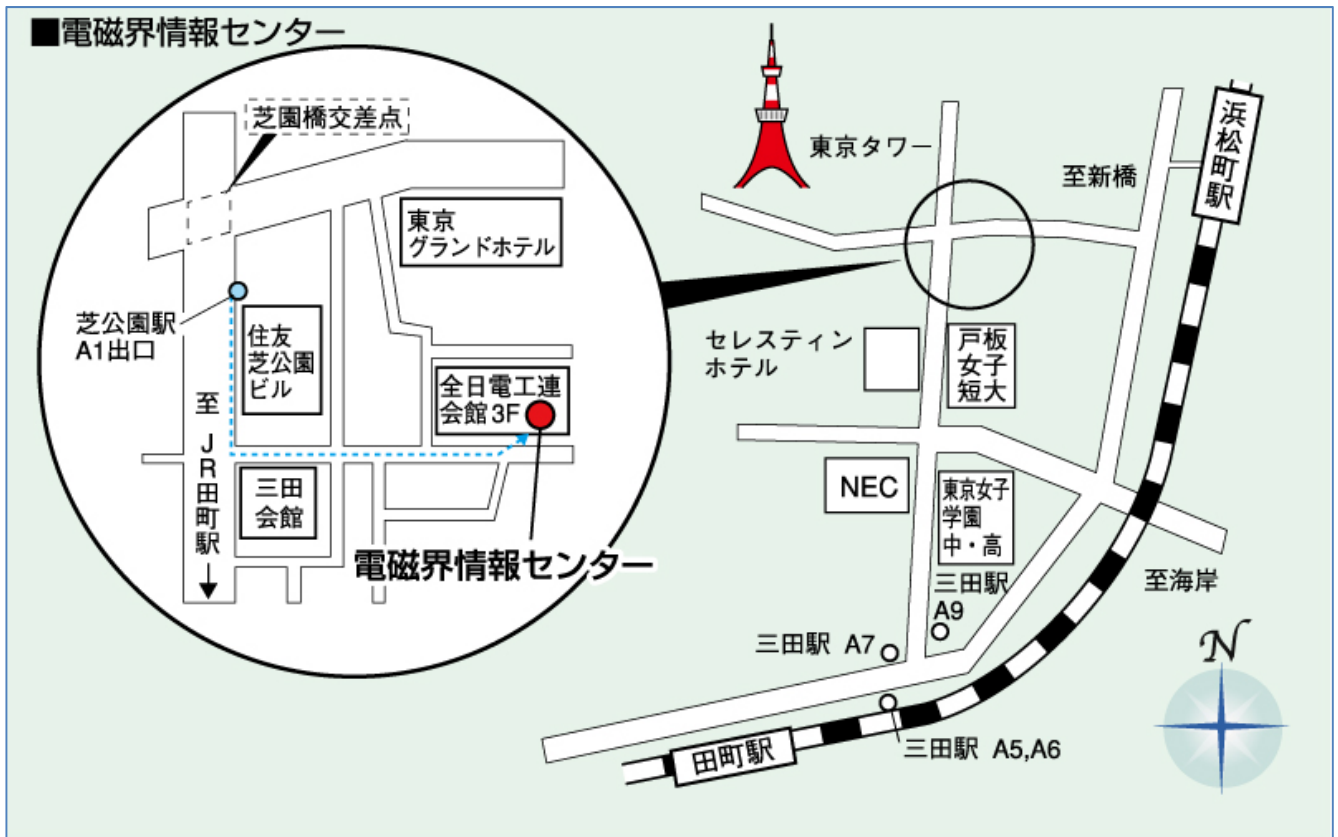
■電磁界情報センター

芝園橋交差点

東京グランドホテル

芝公園駅 A1出口

住友芝公園ビル

全日電工連会館3F

至JR田町駅

三田会館

電磁界情報センター

東京タワー

至新橋

浜松町駅

セレスティンホテル

戸板女子短大

NEC

東京女子学園中・高

三田駅 A9

至海岸

三田駅 A7

三田駅 A5,A6

田町駅

N